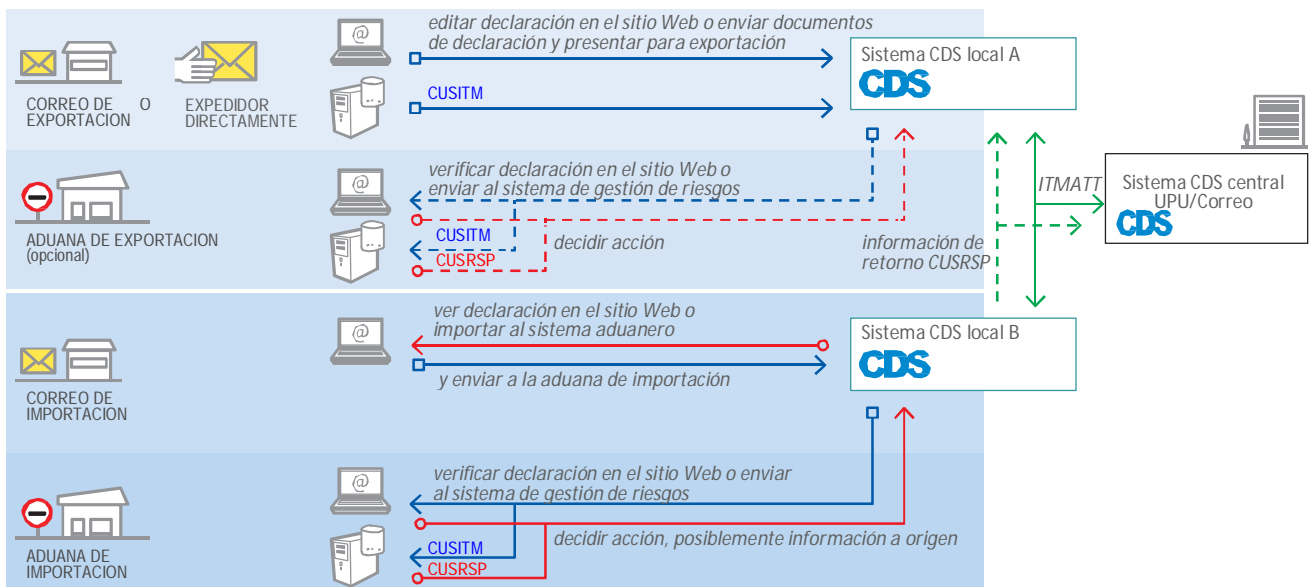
CORREO DE EXPORTACION

O

EXPEDIDOR DIRECTAMENTE

@

editar declaración en el sitio Web o enviar documentos de declaración y presentar para exportación

CUSITM

Sistema CDS local A

CDS

ADUANA DE EXPORTACION (opcional)

@

verificar declaración en el sitio Web o enviar al sistema de gestión de riesgos

CUSITM

CUSRSP

decidir acción

información de retorno CUSRSP

ITMATT

Sistema CDS central UPU/Correo

CDS

CORREO DE IMPORTACION

@

ver declaración en el sitio Web o importar al sistema aduanero

y enviar a la aduana de importación

Sistema CDS local B

CDS

ADUANA DE IMPORTACION

@

verificar declaración en el sitio Web o enviar al sistema de gestión de riesgos

CUSITM

CUSRSP

decidir acción, posiblemente información a origen